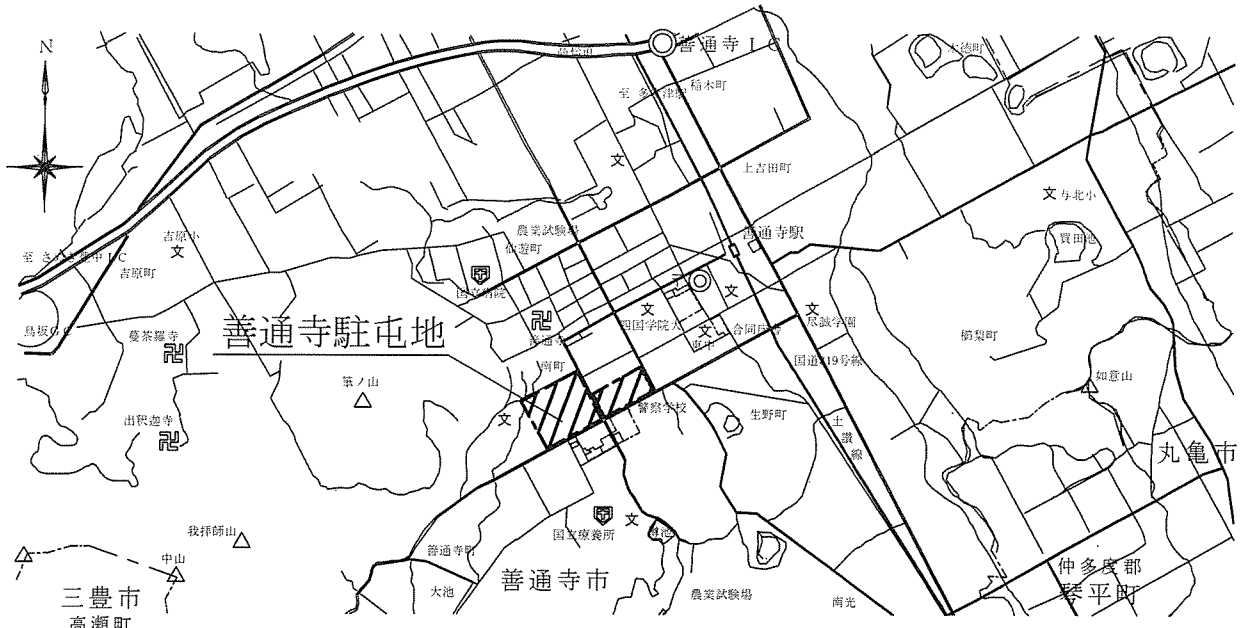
N

善通寺ＩＣ
稲木町
至 多度津駅
大麻町
上吉田町
文
文 与北小
至 さぬき豊中ＩＣ
吉原小
文
吉原町
農業試験場
仙遊町
善通寺駅
買田池
国立病院
文
文
文
鳥坂ＩＣ
曼荼羅寺
善通寺駐屯地
四国学院大
文
合同庁舎
尽誠学園
善通寺
東中
櫛梨町
国道319号線
南町
筆ノ山
如意山
出釈迦寺
文
警察学校
生野町
土讃線
丸亀市
国立療養所
文
我拝師山
善通寺町
中山
善通寺市
仲多度郡
大池
琴平町
農業試験場
南光
三豊市
高瀬町